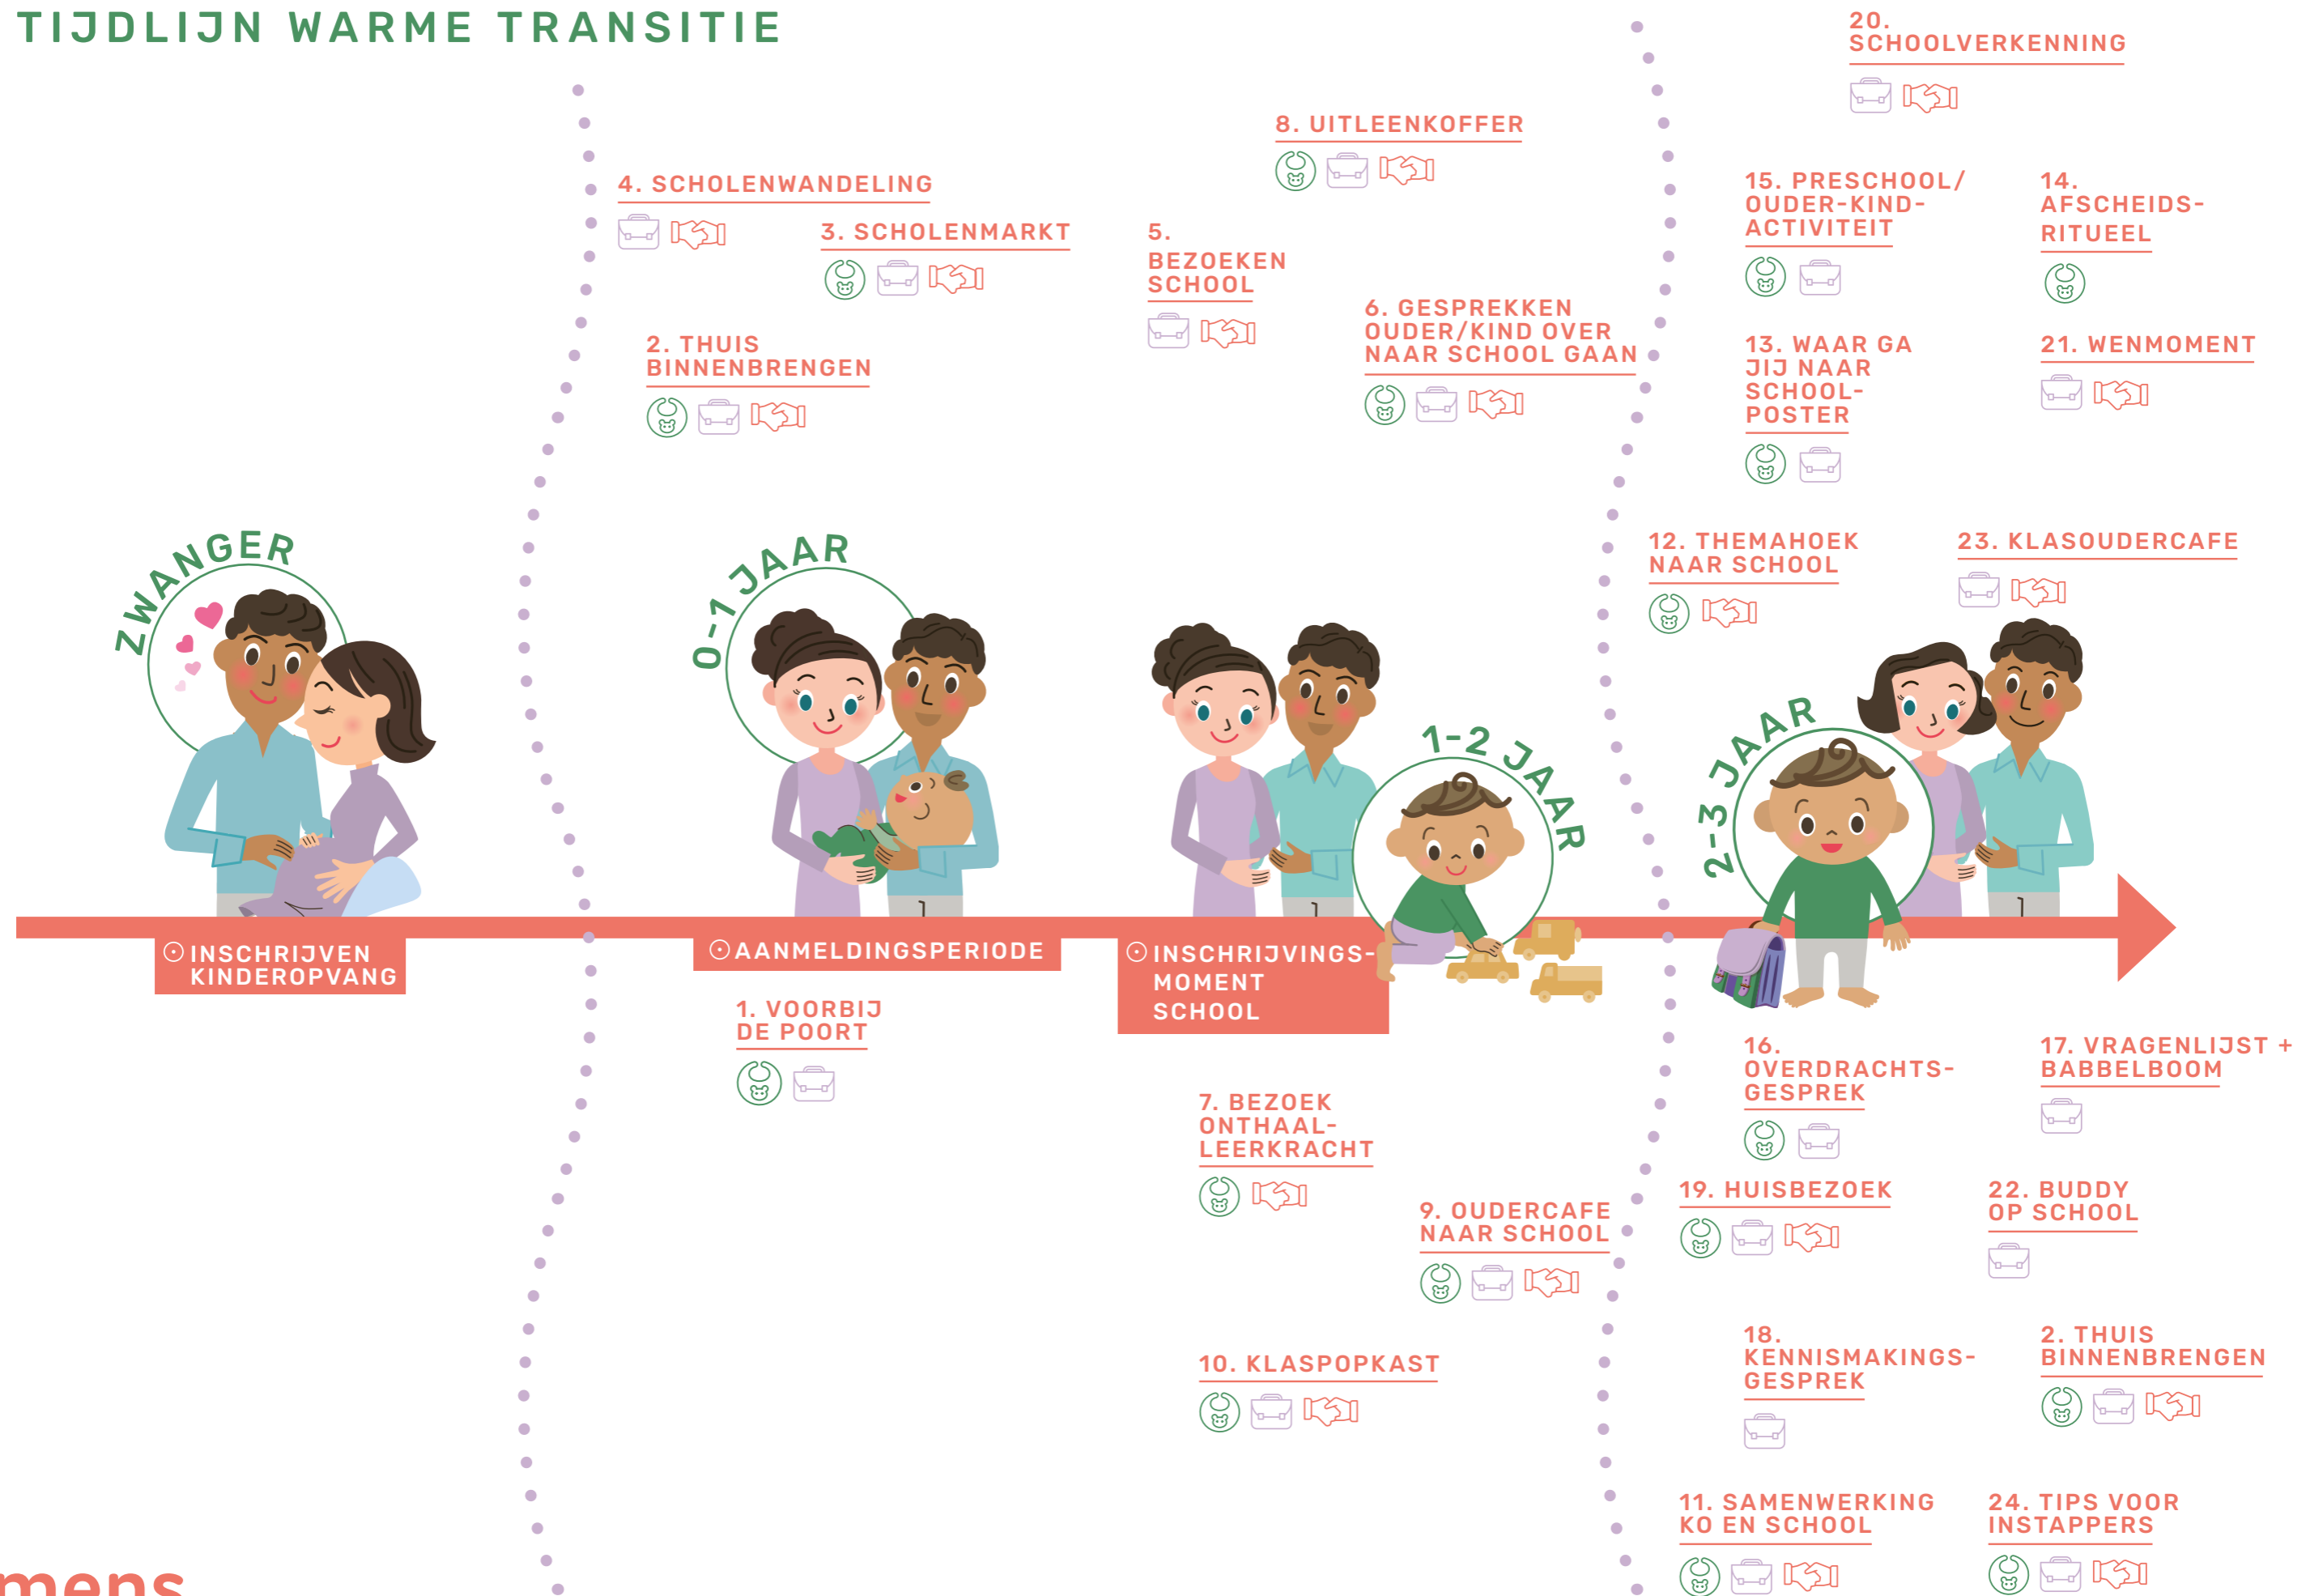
TIJDLIJN WARME TRANSITIE

4. SCHOLENWANDELING

3. SCHOLENMARKT

2. THUIS BINNENBRENGEN

5. BEZOEKEN SCHOOL

8. UITLEENKOFFER

6. GESPREKKEN OUDER/KIND OVER NAAR SCHOOL GAAN

20. SCHOOLVERKENNING

15. PRESCHOOL/ OUDER-KIND-ACTIVITEIT

14. AFSCHEIDS-RITUEEL

13. WAAR GA JIJ NAAR SCHOOL-POSTER

21. WENMOMENT

12. THEMAHOEK NAAR SCHOOL

23. KLASOUDERCAFE

ZWANGER

0-1 JAAR

1-2 JAAR

2-3 JAAR

INSCHRIJVEN KINDEROPVANG

AANMELDINGSPERIODE

INSCHRIJVINGS-MOMENT SCHOOL

1. VOORBIJ DE POORT

7. BEZOEK ONTHAAL-LEERKRACHT

9. OUDERCAFE NAAR SCHOOL

10. KLASPOPKAST

16. OVERDRACHTS-GESPREK

17. VRAGENLIJST + BABBELBOOM

19. HUISBEZOEK

22. BUDDY OP SCHOOL

18. KENNISMAKINGS-GESPREK

2. THUIS BINNENBRENGEN

11. SAMENWERKING KO EN SCHOOL

24. TIPS VOOR INSTAPPERS

mens